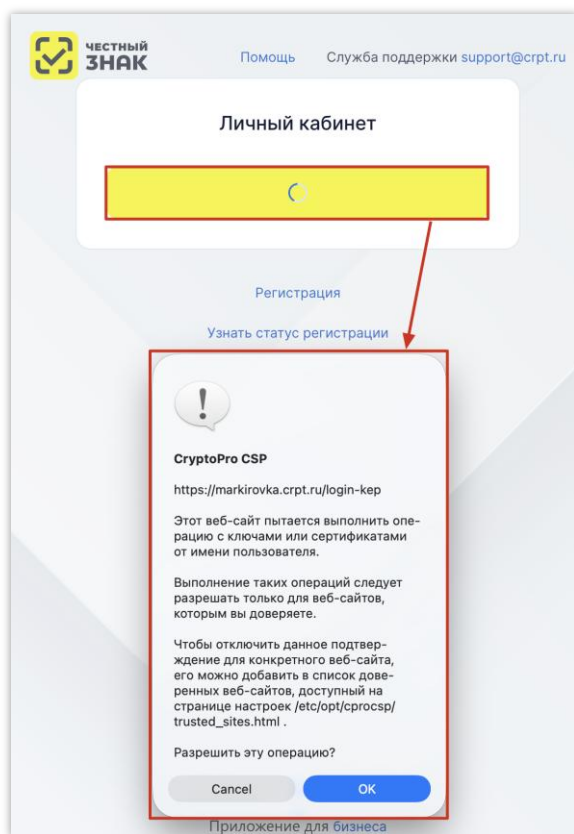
ЧЕСТНЫЙ ЗНАК

Помощь

Служба поддержки support@crpt.ru

Личный кабинет

Регистрация

Узнать статус регистрации

!

CryptoPro CSP

https://markirovka.crpt.ru/login-kep

Этот веб-сайт пытается выполнить операцию с ключами или сертификатами от имени пользователя.

Выполнение таких операций следует разрешать только для веб-сайтов, которым вы доверяете.

Чтобы отключить данное подтверждение для конкретного веб-сайта, его можно добавить в список доверенных веб-сайтов, доступный на странице настроек /etc/opt/cprocsp/trusted_sites.html .

Разрешить эту операцию?

Cancel

OK

Приложение для бизнеса